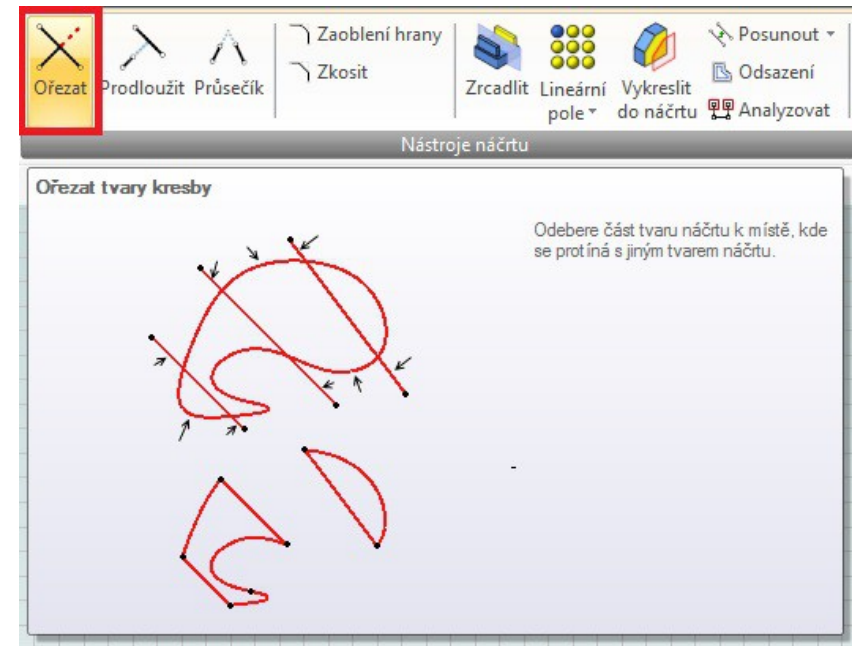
Ořezat Prodloužit Průsečík Zaoblení hrany Zkosit Zrcadlit Lineární pole Vykreslit do náčrtu Posunout Odsazení Analyzovat

Nástroje náčrtu

Ořezat tvary kresby

Odebere část tvaru náčrtu k místě, kde se protíná s jiným tvarem náčrtu.